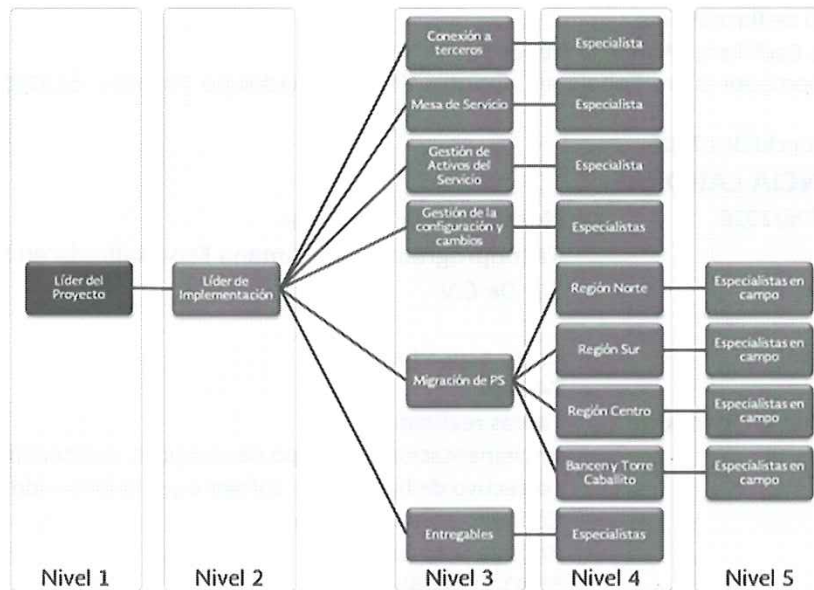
Líder del Proyecto

Líder de Implementación

Conexión a terceros

Especialista

Mesa de Servicio

Especialista

Gestión de Activos del Servicio

Especialista

Gestión de la configuración y cambios

Especialistas

Migración de PS

Región Norte

Especialistas en campo

Región Sur

Especialistas en campo

Región Centro

Especialistas en campo

Bancen y Torre Caballito

Especialistas en campo

Entregables

Especialistas

Nivel 1

Nivel 2

Nivel 3

Nivel 4

Nivel 5